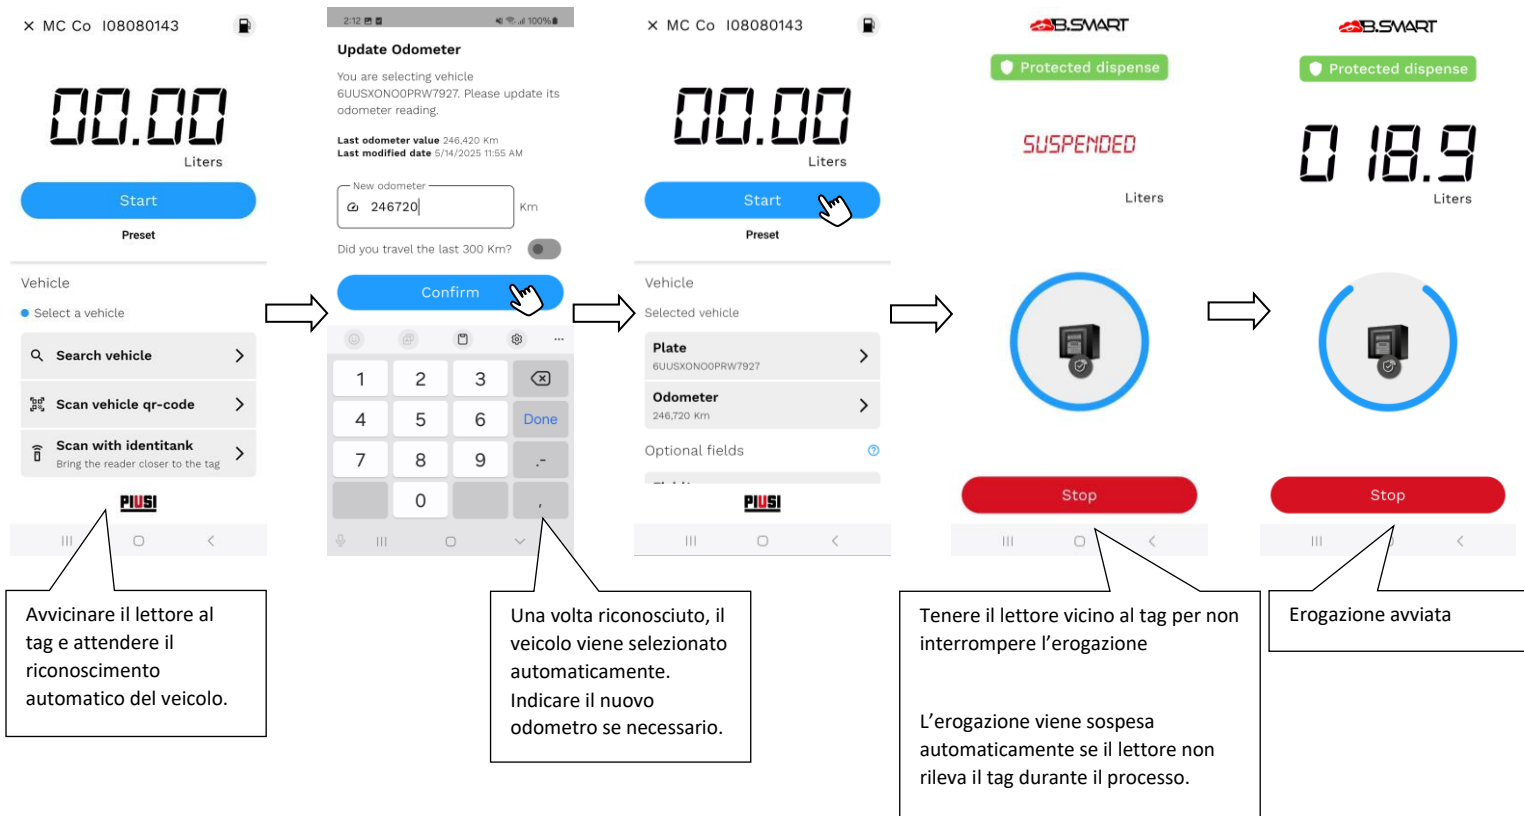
× MC Co I08080143

00.00
Liters

Start
Preset

Vehicle
Select a vehicle

Search vehicle
Scan vehicle qr-code
Scan with identitank
Bring the reader closer to the tag

PIUSI

Avvicinare il lettore al tag e attendere il riconoscimento automatico del veicolo.

2:12 100%
Update Odometer
You are selecting vehicle 6UUSXONOOPRW7927. Please update its odometer reading.
Last odometer value 246,420 Km
Last modified date 5/14/2025 11:55 AM

New odometer
246720
Km

Did you travel the last 300 Km?

Confirm

| 1 | 2 | 3 | |
|---|---|---|---|
| 4 | 5 | 6 | Done |
| 7 | 8 | 9 | .- |
| | 0 | | , |

Una volta riconosciuto, il veicolo viene selezionato automaticamente. Indicare il nuovo odometro se necessario.

× MC Co I08080143

00.00
Liters

Start
Preset

Vehicle
Selected vehicle

Plate
6UUSXONOOPRW7927

Odometer
246,720 Km

Optional fields

PIUSI

B.SMART
Protected dispense
SUSPENDED
Liters
Stop

Tenere il lettore vicino al tag per non interrompere l'erogazione

L'erogazione viene sospesa automaticamente se il lettore non rileva il tag durante il processo.

B.SMART
Protected dispense
0 18.9
Liters
Stop

Erogazione avviata